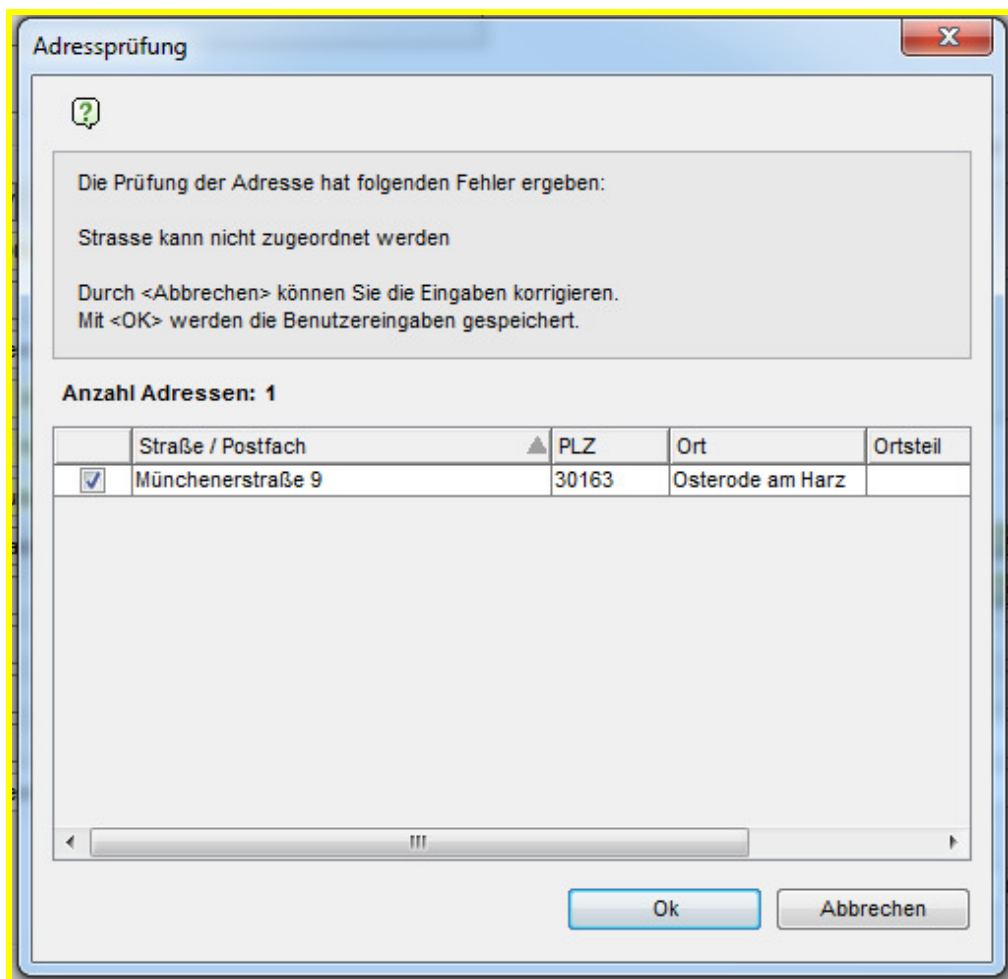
Adressprüfung

Die Prüfung der Adresse hat folgenden Fehler ergeben:

Strasse kann nicht zugeordnet werden

Durch <Abbrechen> können Sie die Eingaben korrigieren.
Mit <OK> werden die Benutzereingaben gespeichert.

Anzahl Adressen: 1

| | Straße / Postfach | PLZ | Ort | Ortsteil |
|---|---|---|---|---|
| ☑ | Münchenerstraße 9 | 30163 | Osterode am Harz | |

Ok

Abbrechen